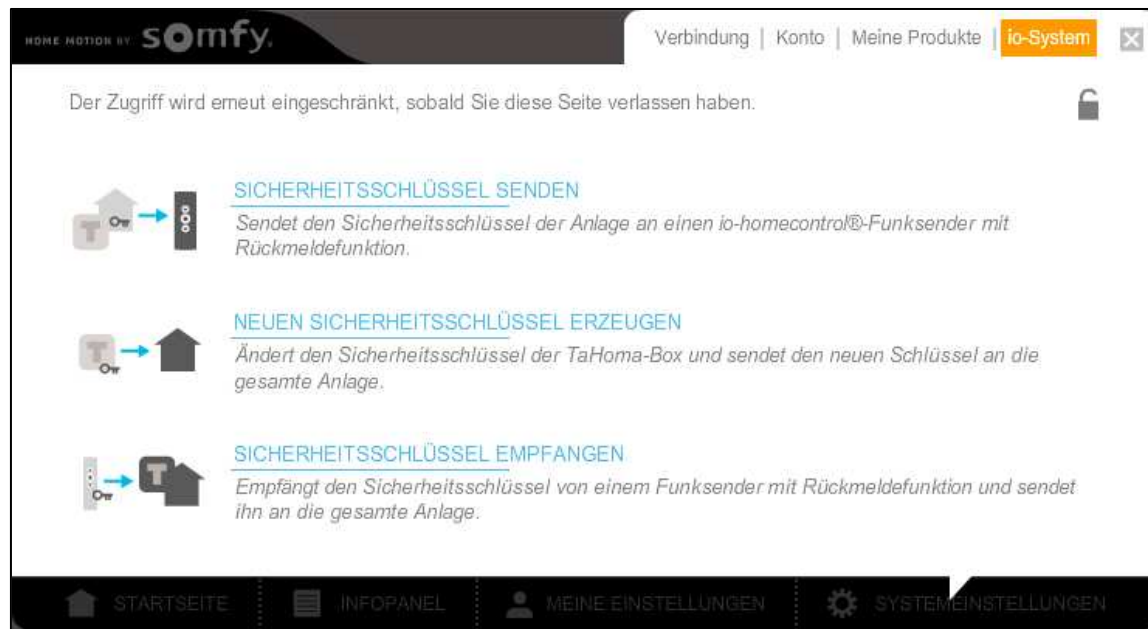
HOME MOTION BY somfy.

Verbindung | Konto | Meine Produkte | io-System

Der Zugriff wird erneut eingeschränkt, sobald Sie diese Seite verlassen haben.

SICHERHEITSSCHLÜSSEL SENDEN
Sendet den Sicherheitsschlüssel der Anlage an einen io-homecontrol®-Funksender mit Rückmeldefunktion.

NEUEN SICHERHEITSSCHLÜSSEL ERZEUGEN
Ändert den Sicherheitsschlüssel der TaHoma-Box und sendet den neuen Schlüssel an die gesamte Anlage.

SICHERHEITSSCHLÜSSEL EMPFANGEN
Empfängt den Sicherheitsschlüssel von einem Funksender mit Rückmeldefunktion und sendet ihn an die gesamte Anlage.

STARTSEITE | INFOPANEL | MEINE EINSTELLUNGEN | SYSTEMEINSTELLUNGEN